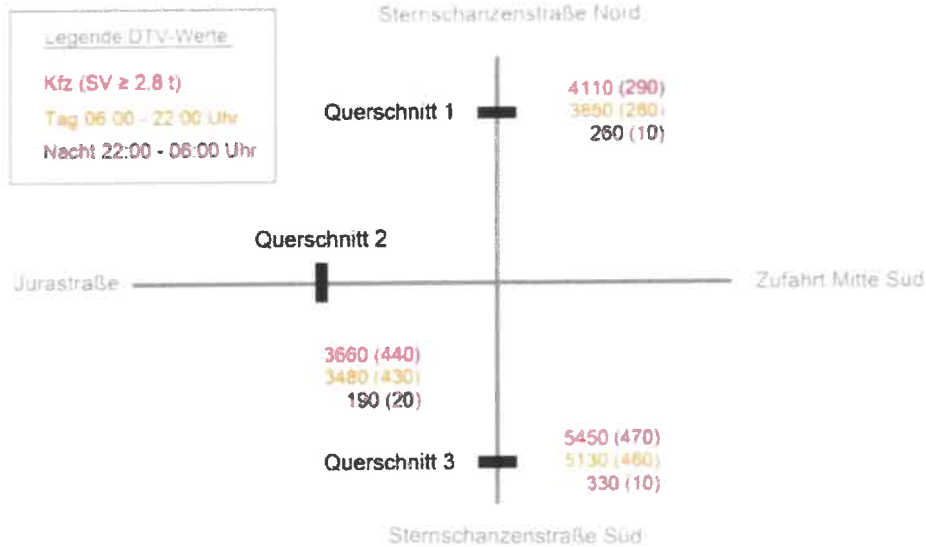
Legende DTV-Werte

Kfz (SV ≥ 2,8 t)

Tag 06:00 - 22:00 Uhr

Nacht 22:00 - 06:00 Uhr

Sternschanzenstraße Nord

Querschnitt 1

4110 (290)
3850 (280)
260 (10)

Querschnitt 2

Jurastraße

Zufahrt Mitte Süd

3660 (440)
3480 (430)
190 (20)

5450 (470)
5130 (460)
330 (10)

Querschnitt 3

Sternschanzenstraße Süd